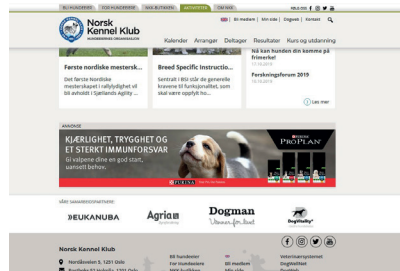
BLI HUNDEEIER | FOR HUNDEEIERE | NKK BUTIKKEN | AKTIVITETER | OM NKK

Norsk Kennel Klub
HUNDEEIERNES ORGANISASJON

Bli medlem | Min side | Dogweb | Kontakt

Kalender Arranger Deltager Resultater Kurs og utdanning

Første nordiske mestersk...
Første Nordiske mesterskapet i rallylydighet vil bli avholdt i Sjællands Agility ...

Breed Specific Instructio...
Sentralt i BSI står de generelle kravene til funksjonalitet, som skal være oppfylt ho...

Nå kan hunden din komme på frimerke!
17.10.2019

Forskningsforum 2019
10.10.2019

Les mer

ANNONSE

KJÆRLIGHET, TRYGGHET OG ET STERKT IMMUNFORSVAR
Gi valpene dine en god start, uansett behov.

PRO PLAN
PURINA

VÅRE SAMARBEIDSPARTNERE

EUKANUBA Agria Dogman DogVitality

Norsk Kennel Klub
Nordåsveien 5, 1251 Oslo
Postboks 57 Holmlia, 1201 Oslo

Bli hundeeier
For hundeeiere
NKK butikken

Bli medlem
Min side

Veterinærsystemet
DogWebShop
Dogweb